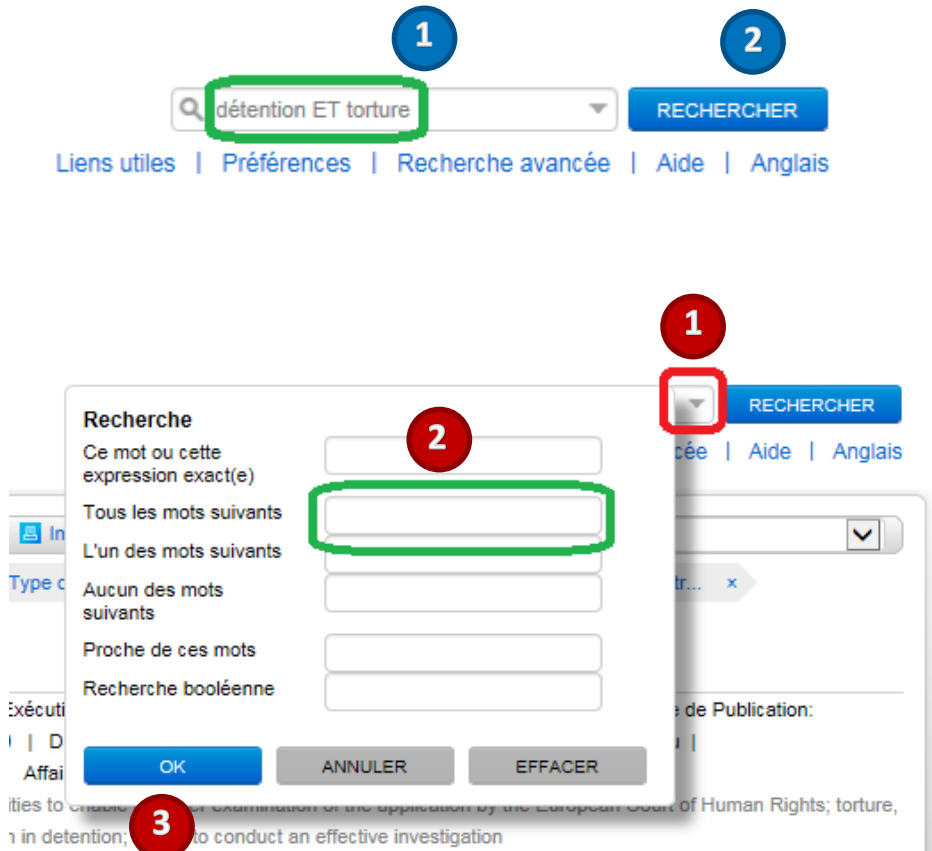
1

2

détention ET torture

RECHERCHER

Liens utiles | Préférences | Recherche avancée | Aide | Anglais

1

RECHERCHER

cée | Aide | Anglais

Recherche

2

Ce mot ou cette expression exact(e)

Tous les mots suivants

L'un des mots suivants

Aucun des mots suivants

Proche de ces mots

Recherche booléenne

In

Type c

tr... ×

Exécuti

e de Publication:

| D

u |

Affai

OK

ANNULER

EFFACER

ities to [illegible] examination of the application by the European Court of Human Rights; torture,

3

in detention; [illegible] to conduct an effective investigation